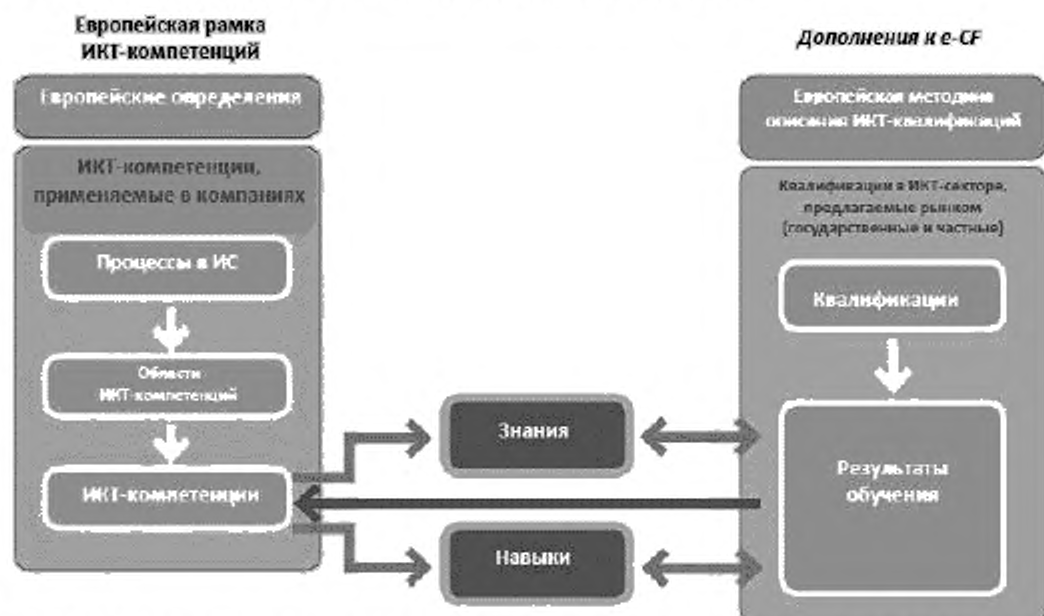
Европейская рамка ИКТ-компетенций

Дополнения к e-CF

Европейские определения

Европейская методика описания ИКТ-квалификаций

ИКТ-компетенции, применяемые в компаниях

Процессы в ИС

Области ИКТ-компетенций

ИКТ-компетенции

Квалификации в ИКТ-сектора, предлагаемые рынком (государственные и частные)

Квалификации

Результаты обучения

Знания

Навыки